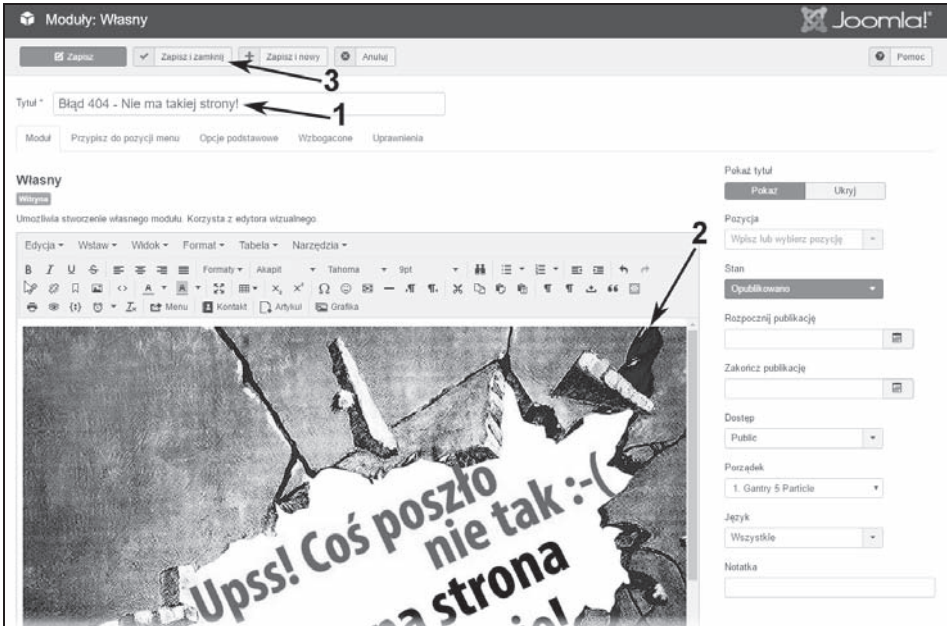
Moduły: Własny

Joomla!

Zapisz | Zapisz i zamknij | Zapisz i nowy | Anuluj

Pomoc

3

Tytuł * Błąd 404 - Nie ma takiej strony!

1

Moduł | Przypisz do pozycji menu | Opcje podstawowe | Wzbogacone | Uprawnienia

Własny

Witryna

Umożliwia stworzenie własnego modułu. Korzysta z edytora wizualnego.

Edycja ▾ Wstaw ▾ Widok ▾ Format ▾ Tabela ▾ Narzędzia ▾

Formaty ▾ Akapit ▾ Tahoma ▾ 9pt

Menu | Kontakt | Artykuł | Grafika

2

Upss! Coś poszło nie tak :-( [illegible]a strona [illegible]

Pokaż tytuł

Pokaż | Ukryj

Pozycja

Wpisz lub wybierz pozycję

Stan

Opublikowano

Rozpocznij publikację

Zakończ publikację

Dostęp

Public

Porządek

1. Gantry 5 Particle

Język

Wszystkie

Notatka